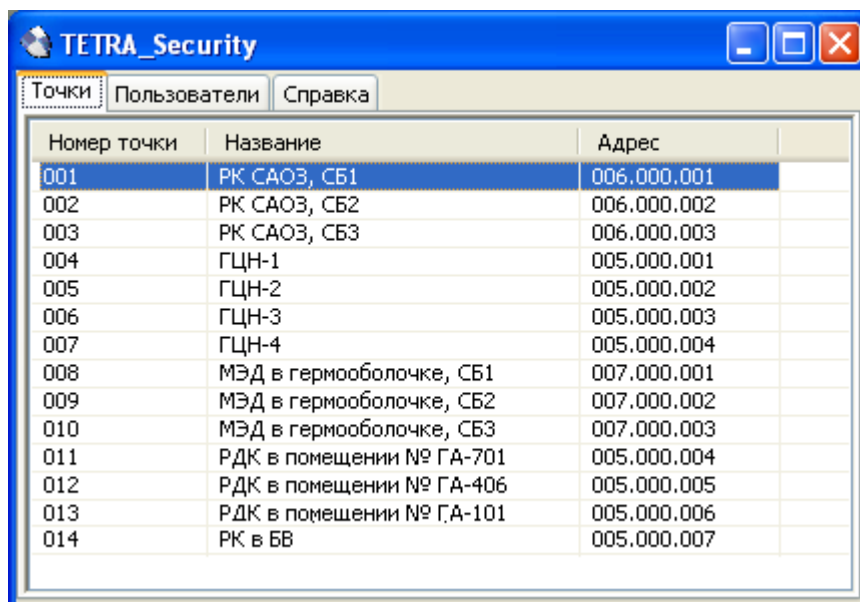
TETRA_Security

Точки | Пользователи | Справка

| Номер точки | Название | Адрес |
|---|---|---|
| 001 | РК САОЗ, СБ1 | 006.000.001 |
| 002 | РК САОЗ, СБ2 | 006.000.002 |
| 003 | РК САОЗ, СБ3 | 006.000.003 |
| 004 | ГЦН-1 | 005.000.001 |
| 005 | ГЦН-2 | 005.000.002 |
| 006 | ГЦН-3 | 005.000.003 |
| 007 | ГЦН-4 | 005.000.004 |
| 008 | МЭД в гермооболочке, СБ1 | 007.000.001 |
| 009 | МЭД в гермооболочке, СБ2 | 007.000.002 |
| 010 | МЭД в гермооболочке, СБ3 | 007.000.003 |
| 011 | РДК в помещении № ГА-701 | 005.000.004 |
| 012 | РДК в помещении № ГА-406 | 005.000.005 |
| 013 | РДК в помещении № ГА-101 | 005.000.006 |
| 014 | РК в БВ | 005.000.007 |